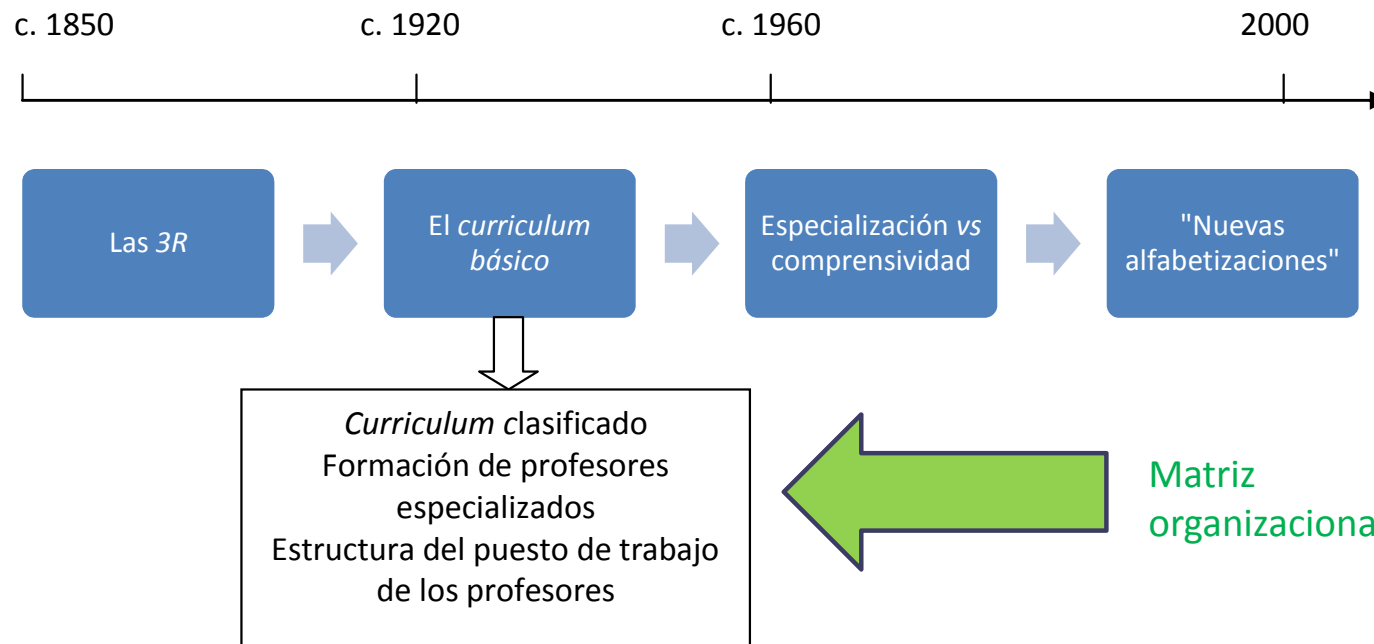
c. 1850
c. 1920
c. 1960
2000

Las 3R

El curriculum básico

Especialización vs comprensividad

"Nuevas alfabetizaciones"

Curriculum clasificado
Formación de profesores especializados
Estructura del puesto de trabajo de los profesores

Matriz organizaciona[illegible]